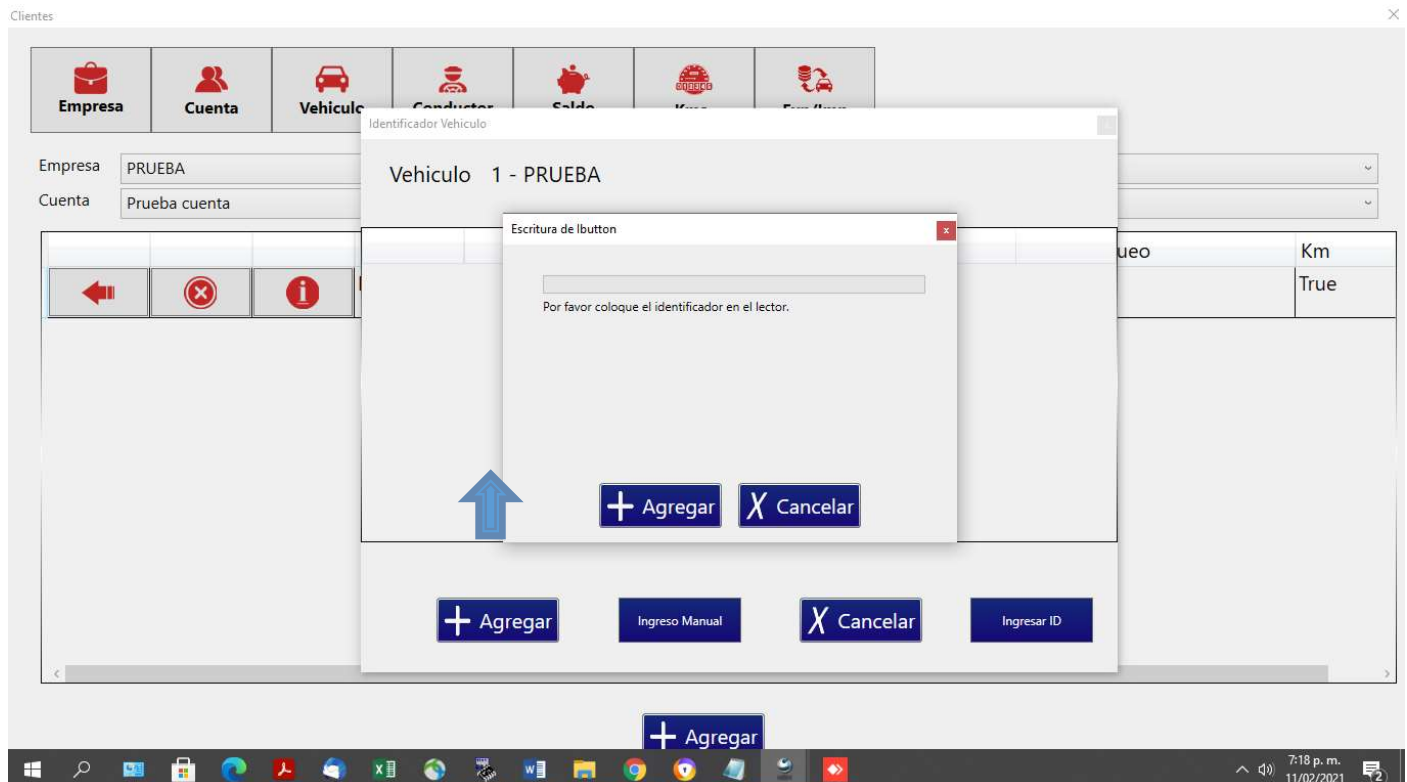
Clientes

Empresa
Cuenta
Vehiculo
Conductor
Saldo
Kms
Fm/Imp

Empresa PRUEBA
Cuenta Prueba cuenta

ueo
Km
True

Identificador Vehiculo

Vehiculo 1 - PRUEBA

Escritura de Ibutton

Por favor coloque el identificador en el lector.

+ Agregar
X Cancelar

+ Agregar
Ingreso Manual
X Cancelar
Ingresar ID

+ Agregar

7:18 p. m.
11/02/2021